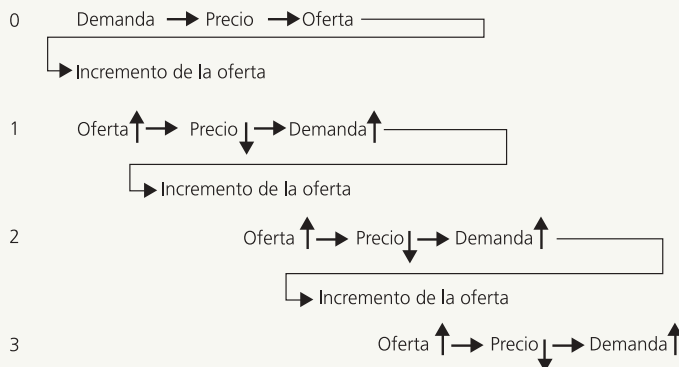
0 Demanda → Precio → Oferta

Incremento de la oferta

1 Oferta ↑ → Precio ↓ → Demanda ↑

Incremento de la oferta

2 Oferta ↑ → Precio ↓ → Demanda ↑

Incremento de la oferta

3 Oferta ↑ → Precio ↓ → Demanda ↑